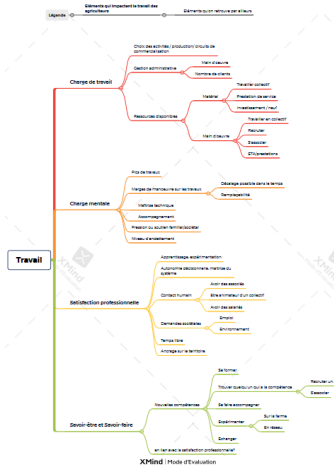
Légende

Éléments qui impactent le travail des agriculteurs

Éléments qu'on retrouve par ailleurs

Travail

Charge de travail

Choix des activités / productions/ circuits de commercialisation

Gestion administrative

Main d'oeuvre

Nombre de clients

Ressources disponibles

Matériel

Travailler collectif

Prestation de service

Investissement / neuf

Main d'oeuvre

Travailler en collectif

Recruter

S'associer

ETA/prestations

Charge mentale

Prix de travaux

Marges de manoeuvre sur les travaux

Décalage possible dans le temps

Complexité/tâche

Maîtrise technique

Accompagnement

Pression ou soutien familial/sociétal

Niveau d'endettement

Satisfaction professionnelle

Apprentissage, expérimentation

Autonomie décisionnelle, maîtrise du système

Contact humain

Avoir des associés

Être animateur d'un collectif

Avoir des salariés

Demandes sociétales

Emploi

Environnement

Temps libre

Ancrage sur le territoire

Savoir-être et Savoir-faire

Nouvelles compétences

Se former

Trouver quelqu'un qui a la compétence

Recruter un

S'associer

Se faire accompagner

Expérimenter

Sur la ferme

En réseau

Echanger

en lien avec la satisfaction professionnelle?

XMind

XMind | Mode d'Evaluation